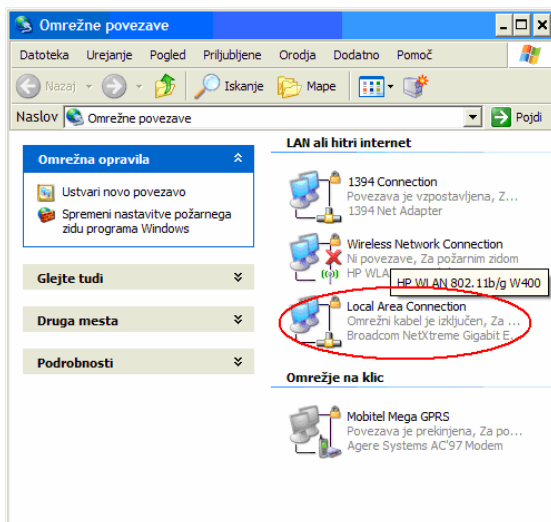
Omrežne povezave

Datoteka Urejanje Pogled Priljubljene Orodja Dodatno Pomoč

Nazaj Iskanje Mape

Naslov Omrežne povezave Pojdi

Omrežna opravila

Ustvari novo povezavo

Spremeni nastavitve požarnega zidu programa Windows

Glejte tudi

Druga mesta

Podrobnosti

LAN ali hitri internet

1394 Connection
Povezava je vzpostavljena, Z...
1394 Net Adapter

Wireless Network Connection
Ni povezave, Za požarnim zidom
HP WLA

HP WLAN 802.11b/g W400

Local Area Connection
Omrežni kabel je izključen, Za ...
Broadcom NetXtreme Gigabit E...

Omrežje na klic

Mobitel Mega GPRS
Povezava je prekinjena, Za po...
Agere Systems AC'97 Modem